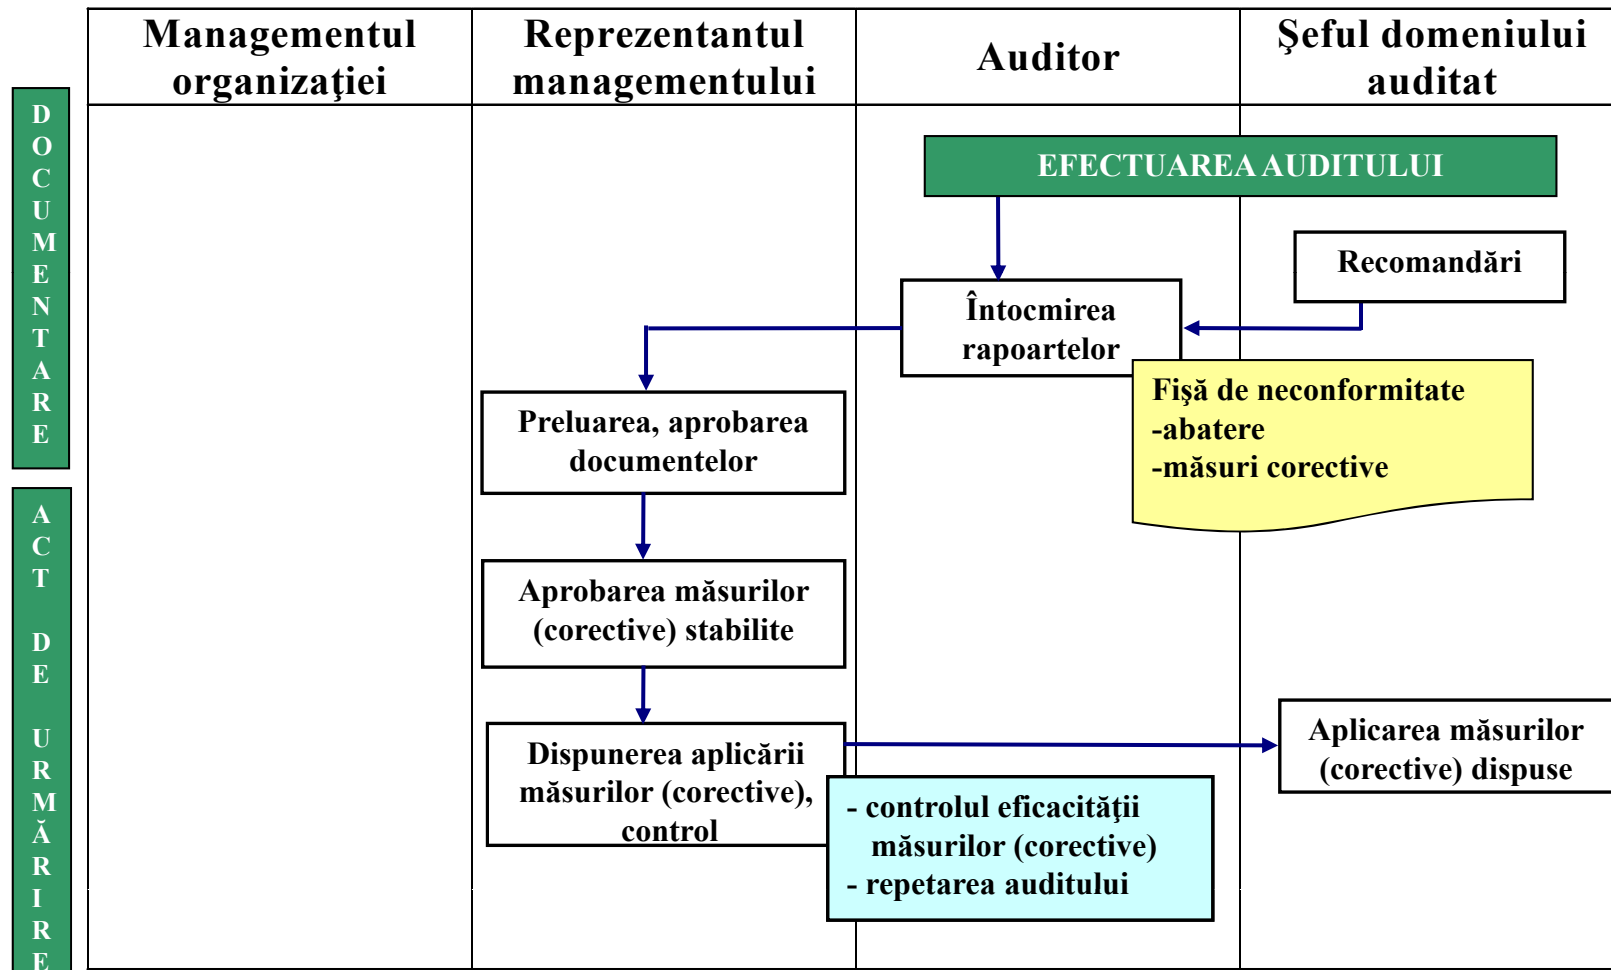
DOCUMENTARE

ACT DE URMĂRIRE

| Managementul organizaţiei | Reprezentantul managementului | Auditor | Şeful domeniului auditat |
|---|---|---|---|

EFECTUAREA AUDITULUI

Recomandări

Întocmirea rapoartelor

Fişă de neconformitate
-abatere
-măsuri corective

Preluarea, aprobarea documentelor

Aprobarea măsurilor (corective) stabilite

Dispunerea aplicării măsurilor (corective), control

Aplicarea măsurilor (corective) dispuse

- controlul eficacităţii măsurilor (corective)
- repetarea auditului